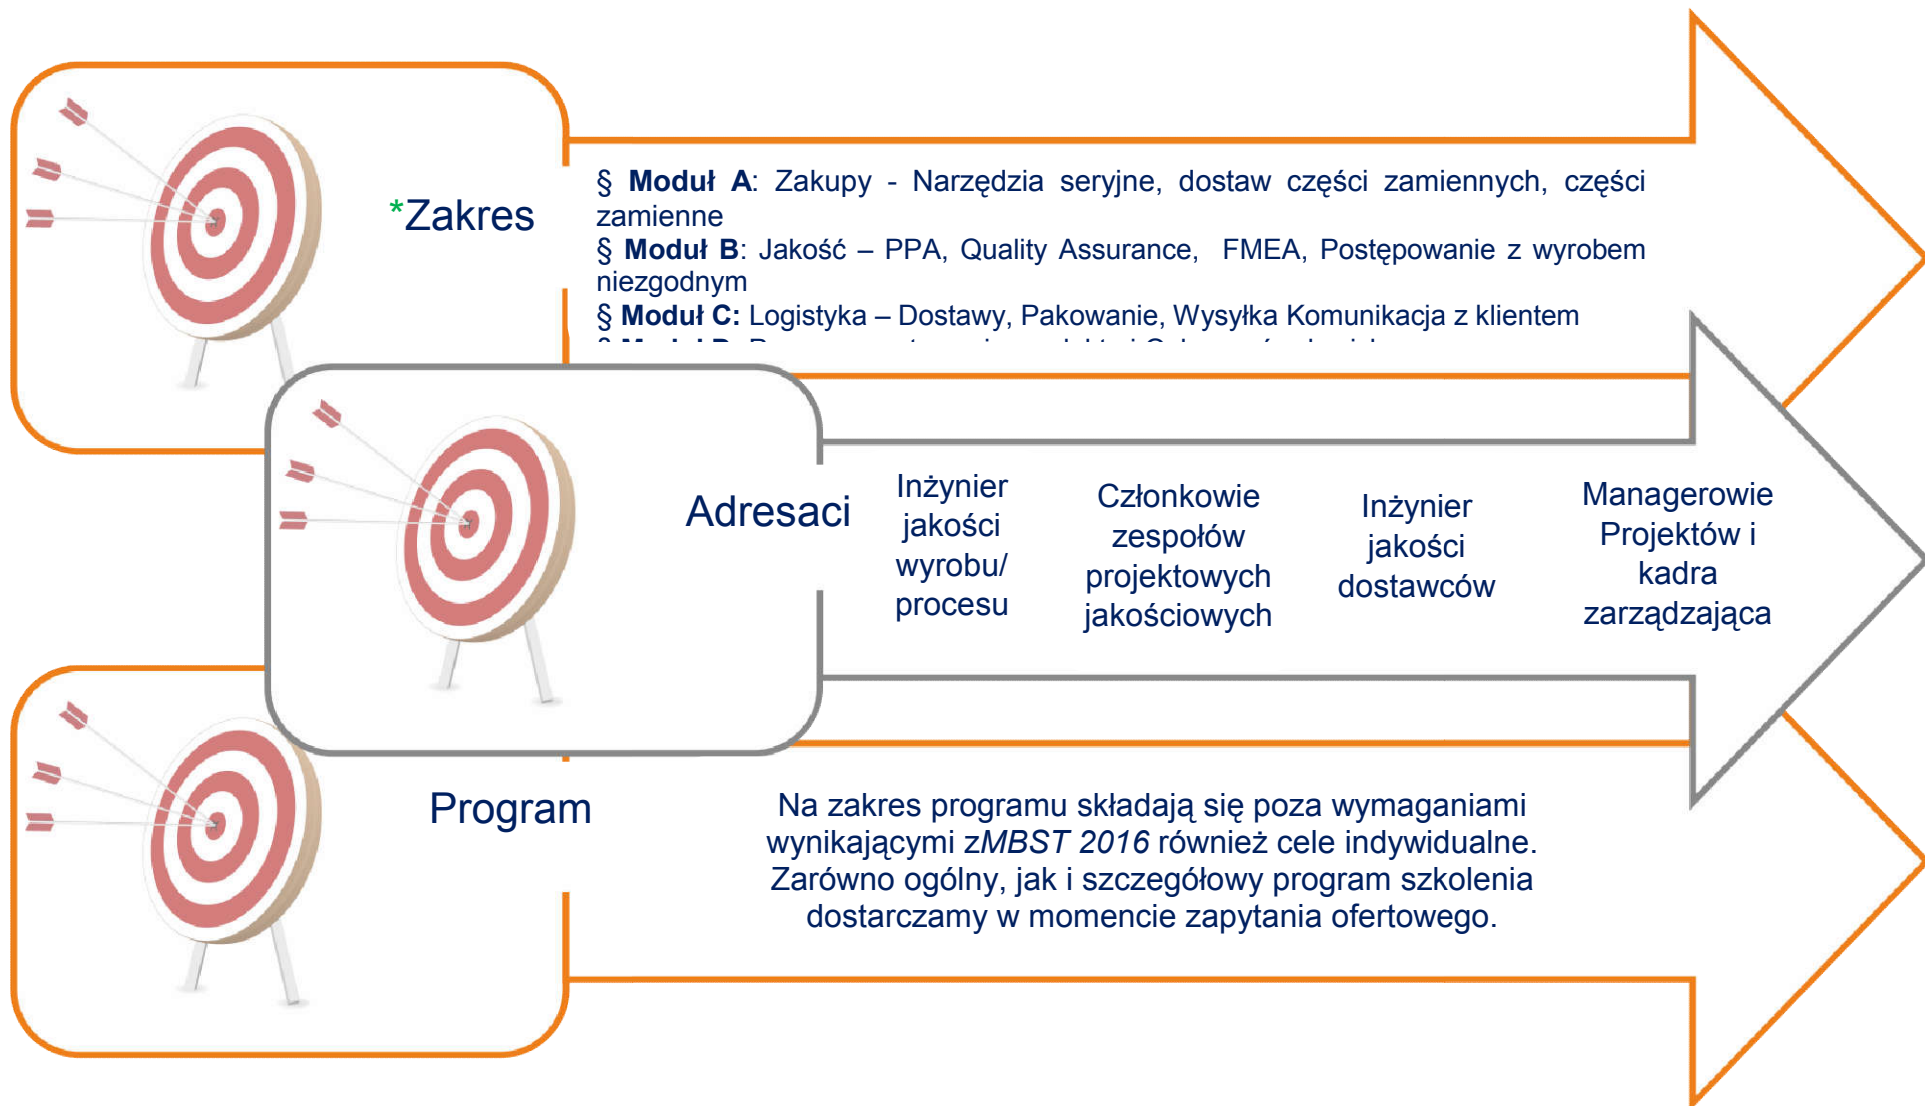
*Zakres

§ **Moduł A**: Zakupy - Narzędzia seryjne, dostaw części zamiennych, części zamienne
§ **Moduł B**: Jakość – PPA, Quality Assurance, FMEA, Postępowanie z wyrobem niezgodnym
§ **Moduł C:** Logistyka – Dostawy, Pakowanie, Wysyłka Komunikacja z klientem
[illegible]

Adresaci

Inżynier jakości wyrobu/ procesu

Członkowie zespołów projektowych jakościowych

Inżynier jakości dostawców

Managerowie Projektów i kadra zarządzająca

Program

Na zakres programu składają się poza wymaganiami wynikającymi z*MBST 2016* również cele indywidualne. Zarówno ogólny, jak i szczegółowy program szkolenia dostarczamy w momencie zapytania ofertowego.